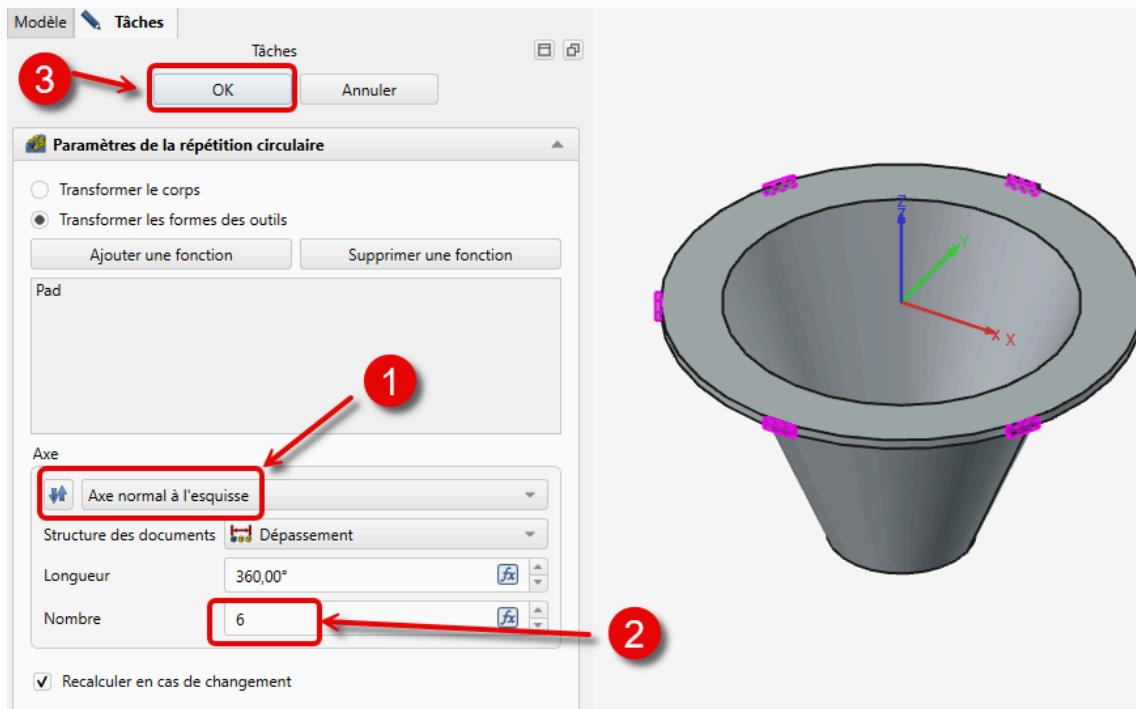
Modèle Tâches

Tâches

3

OK Annuler

Paramètres de la répétition circulaire

Transformer le corps

Transformer les formes des outils

Ajouter une fonction Supprimer une fonction

Pad

1

Axe

Axe normal à l'esquisse

Structure des documents Dépassement

Longueur 360,00°

Nombre 6

2

Recalculer en cas de changement

Z

Y

X